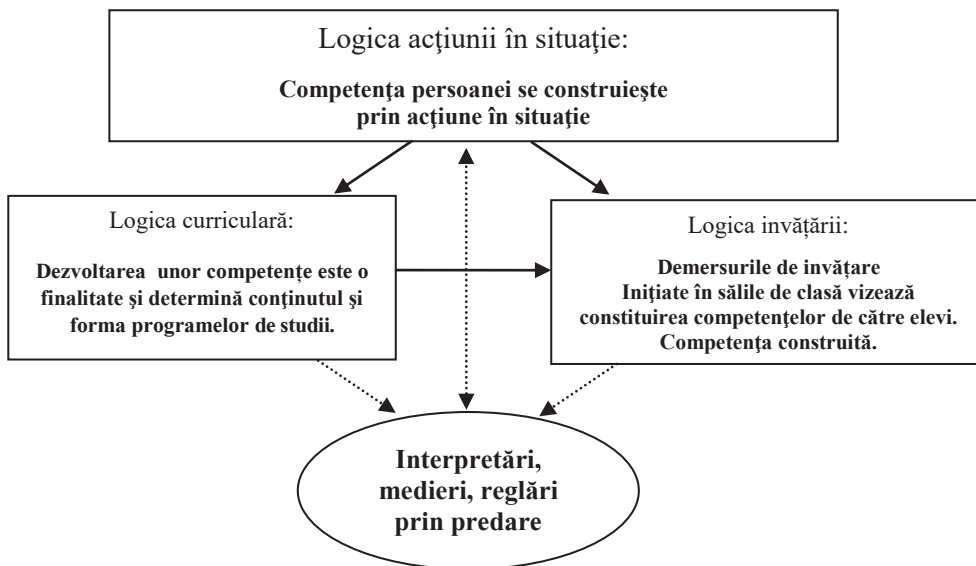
Logica acţiunii în situaţie:

Competenţa persoanei se construieşte prin acţiune în situaţie

Logica curriculară:

Dezvoltarea unor competenţe este o finalitate şi determină conţinutul şi forma programelor de studii.

Logica invăţării:

Demersurile de invăţare Iniţiate în sălile de clasă vizează constituirea competenţelor de către elevi. Competenţa construită.

Interpretări, medieri, reglări prin predare